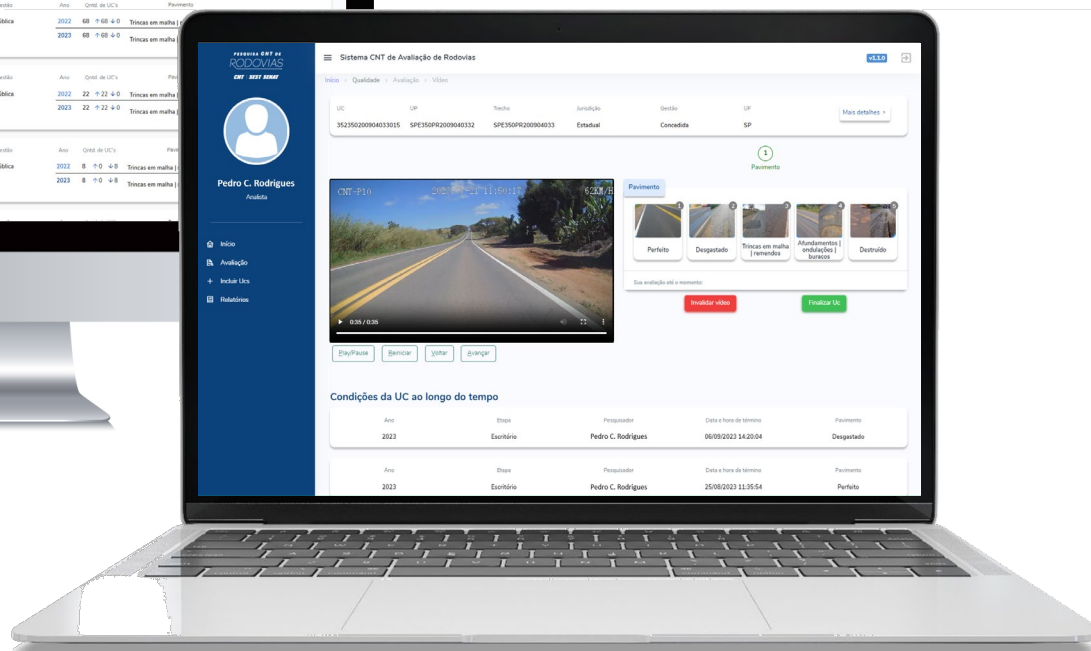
estão | Ano | Qntd. de UC's | Pavimento
ública | 2022 | 68 ↑68 ↓0 | Trincas em malha |
2023 | 68 ↑68 ↓0 | Trincas em malha |

estão | Ano | Qntd. de UC's | Pav
ública | 2022 | 22 ↑22 ↓0 | Trincas em malha |
2023 | 22 ↑22 ↓0 | Trincas em malha |

estão | Ano | Qntd. de UC's | Pav
ública | 2022 | 8 ↑0 ↓8 | Trincas em malha |
2023 | 8 ↑0 ↓8 | Trincas em malha |

PESQUISA CNT DE RODOVIAS
CNT SEST SENAT

Pedro C. Rodrigues
Analista

Início
Avaliação
+ Incluir Ucs
Relatórios

Sistema CNT de Avaliação de Rodovias
v1.1.0

Início > Qualidade > Avaliação > Vídeo

| UC | UP | Trecho | Jurisdição | Gestão | UF |
|---|---|---|---|---|---|
| 352350200904033015 | SPE350PR2009040332 | SPE350PR2009040333 | Estadual | Concedida | SP |

Mais detalhes >

1
Pavimento

CNT-P10 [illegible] 11:50:17 62KM/H
0:35 / 0:35

Play/Pause Reiniciar Voltar Avançar

Pavimento
1 Perfeito
2 Desgastado
3 Trincas em malha | remendos
4 Afundamentos | ondulações | buracos
5 Destruído

Sua avaliação até o momento:
Invalidar vídeo
Finalizar Uc

Condições da UC ao longo do tempo

| Ano | Etapa | Pesquisador | Data e hora de término | Pavimento |
|---|---|---|---|---|
| 2023 | Escritório | Pedro C. Rodrigues | 06/09/2023 14:20:04 | Desgastado |

| Ano | Etapa | Pesquisador | Data e hora de término | Pavimento |
|---|---|---|---|---|
| 2023 | Escritório | Pedro C. Rodrigues | 25/08/2023 11:35:54 | Perfeito |